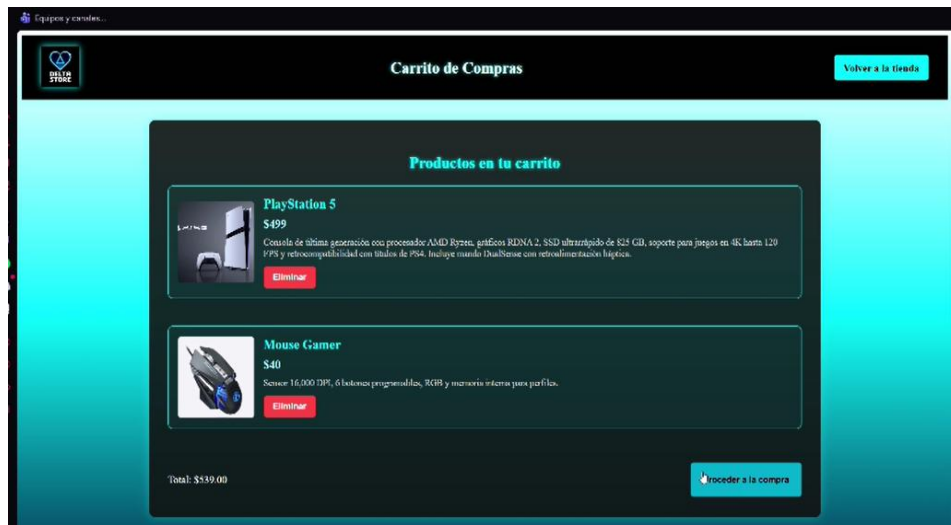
Equipos y canales...

DELTA STORE

Carrito de Compras

Volver a la tienda

Productos en tu carrito

PlayStation 5

$499

Consola de última generación con procesador AMD Ryzen, gráficos RDNA 2, SSD ultrarrápido de 825 GB, soporte para juegos en 4K hasta 120 FPS y retrocompatibilidad con títulos de PS4. Incluye mando DualSense con retroalimentación háptica.

Eliminar

Mouse Gamer

$40

Sensor 16,000 DPI, 6 botones programables, RGB y memoria interna para perfiles.

Eliminar

Total: $539.00

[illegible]roceder a la compra